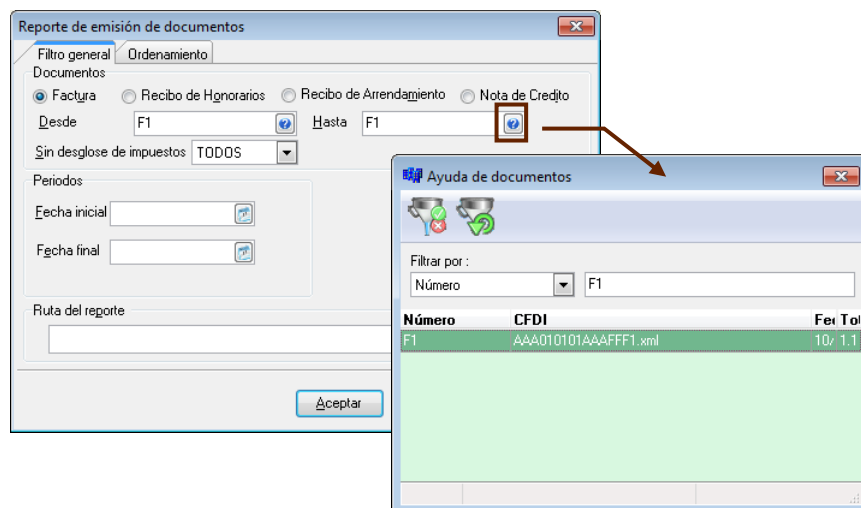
Reporte de emisión de documentos

Filtro general | Ordenamiento

Documentos

Factura | Recibo de Honorarios | Recibo de Arrendamiento | Nota de Credito

Desde F1 | Hasta F1

Sin desglose de impuestos TODOS

Periodos

Fecha inicial

Fecha final

Ruta del reporte

Aceptar

Ayuda de documentos

Filtrar por :

Número | F1

| Número | CFDI | Fe | Tot |
|---|---|---|---|
| F1 | AAA010101AAAFFF1.xml | 10/ | 1.1 |